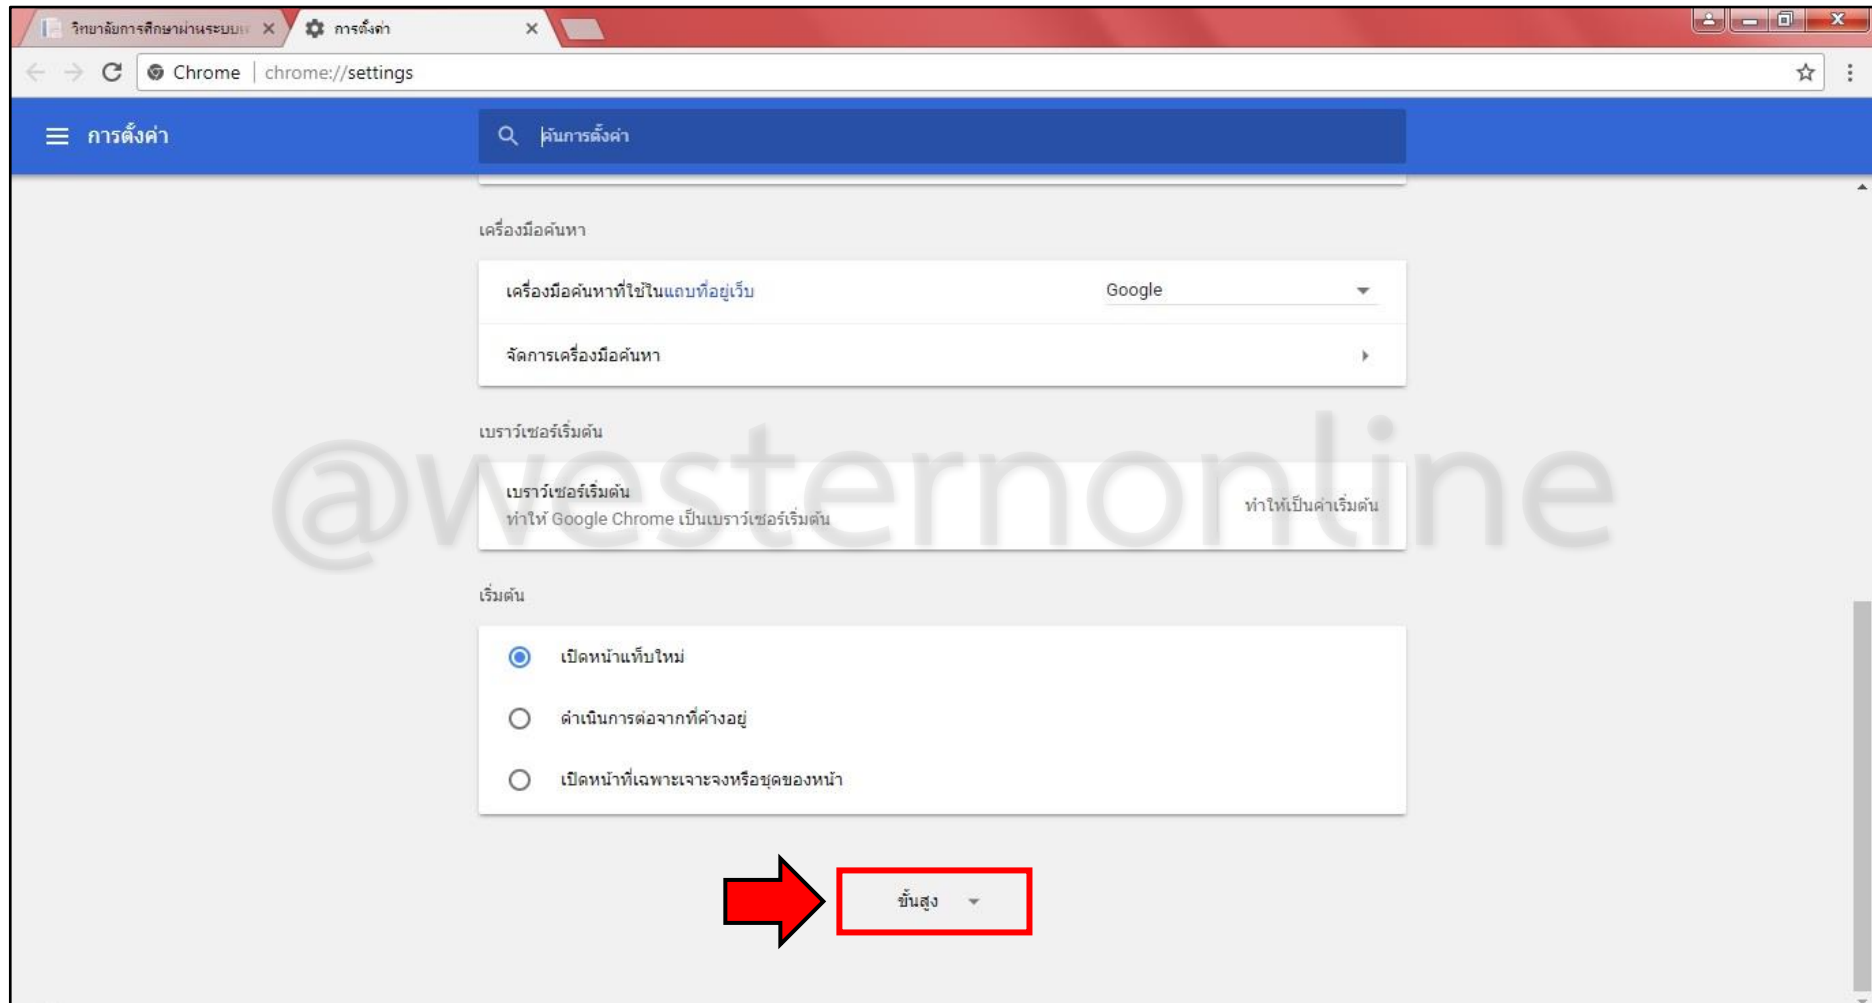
วิทยาลัยการศึกษาผ่านระบบ
การตั้งค่า
Chrome | chrome://settings
การตั้งค่า
ค้นการตั้งค่า
เครื่องมือค้นหา
เครื่องมือค้นหาที่ใช้ในแถบที่อยู่เว็บ
Google
จัดการเครื่องมือค้นหา
เบราว์เซอร์เริ่มต้น
เบราว์เซอร์เริ่มต้น
ทำให้ Google Chrome เป็นเบราว์เซอร์เริ่มต้น
ทำให้เป็นค่าเริ่มต้น
@westernonline
เริ่มต้น
เปิดหน้าแท็บใหม่
ดำเนินการต่อจากที่ค้างอยู่
เปิดหน้าที่เฉพาะเจาะจงหรือชุดของหน้า
ขั้นสูง